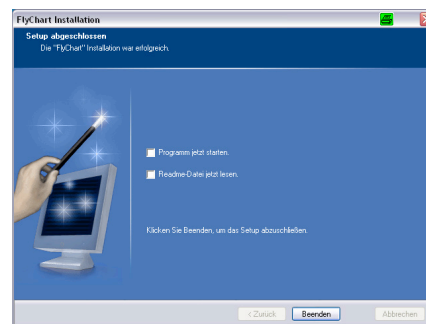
FlyChart Installation

Setup abgeschlossen
Die "FlyChart" Installation war erfolgreich.

Programm jetzt starten.

Readme-Datei jetzt lesen.

Klicken Sie Beenden, um das Setup abzuschließen.

< Zurück
Beenden
Abbrechen